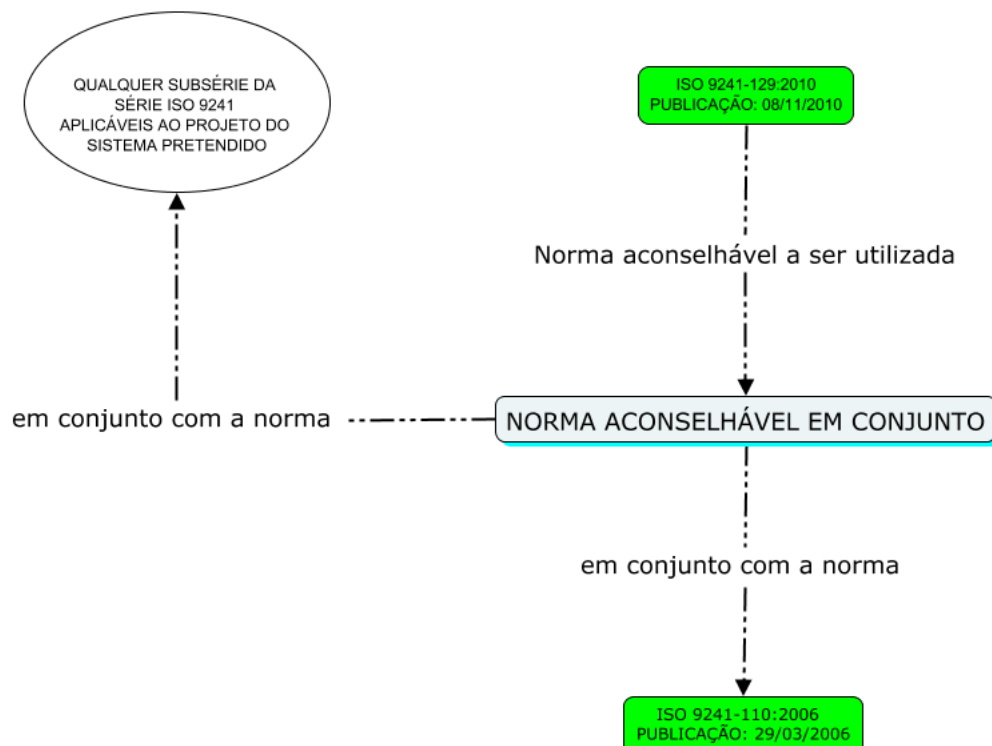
QUALQUER SUBSÉRIE DA SÉRIE ISO 9241 APLICÁVEIS AO PROJETO DO SISTEMA PRETENDIDO

ISO 9241-129:2010
PUBLICAÇÃO: 08/11/2010

Norma aconselhável a ser utilizada

em conjunto com a norma

NORMA ACONSELHÁVEL EM CONJUNTO

em conjunto com a norma

ISO 9241-110:2006
PUBLICAÇÃO: 29/03/2006